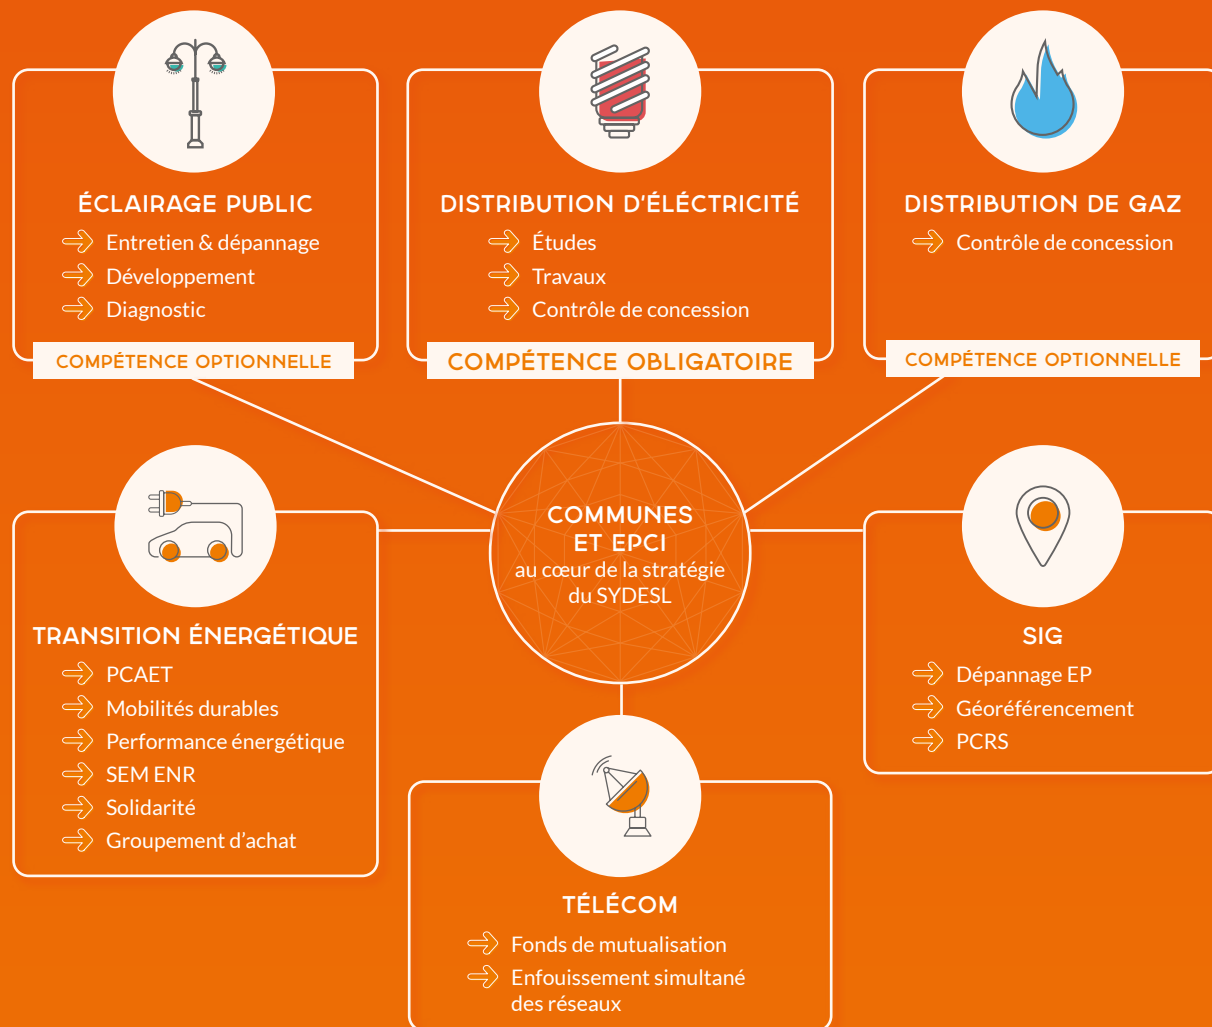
ÉCLAIRAGE PUBLIC
Entretien & dépannage
Développement
Diagnostic
COMPÉTENCE OPTIONNELLE

DISTRIBUTION D'ÉLÉCTRICITÉ
Études
Travaux
Contrôle de concession
COMPÉTENCE OBLIGATOIRE

DISTRIBUTION DE GAZ
Contrôle de concession
COMPÉTENCE OPTIONNELLE

COMMUNES ET EPCI
au cœur de la stratégie du SYDESL

TRANSITION ÉNERGÉTIQUE
PCAET
Mobilités durables
Performance énergétique
SEM ENR
Solidarité
Groupement d'achat

SIG
Dépannage EP
Géoréférencement
PCRS

TÉLÉCOM
Fonds de mutualisation
Enfouissement simultané des réseaux